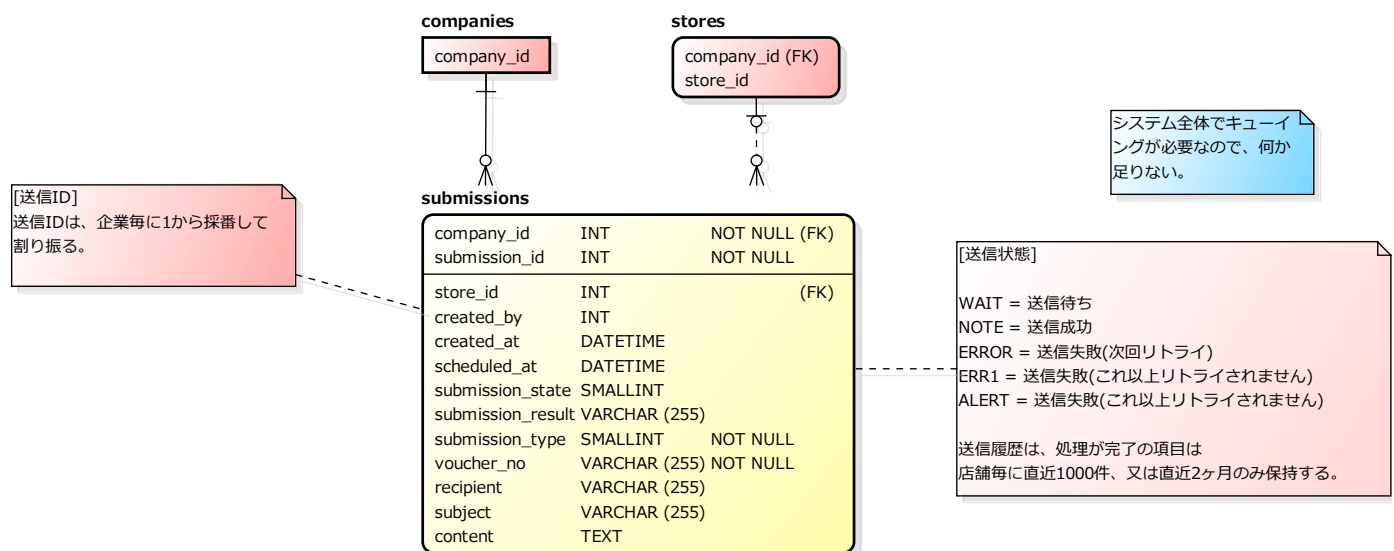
companies

company_id

stores

company_id (FK)
store_id

システム全体でキューイングが必要なので、何か足りない。

[送信ID]
送信IDは、企業毎に1から採番して割り振る。

submissions

| | | |
|---|---|---|
| company_id | INT | NOT NULL (FK) |
| submission_id | INT | NOT NULL |
| store_id | INT | (FK) |
| created_by | INT | |
| created_at | DATETIME | |
| scheduled_at | DATETIME | |
| submission_state | SMALLINT | |
| submission_result | VARCHAR (255) | |
| submission_type | SMALLINT | NOT NULL |
| voucher_no | VARCHAR (255) | NOT NULL |
| recipient | VARCHAR (255) | |
| subject | VARCHAR (255) | |
| content | TEXT | |

[送信状態]

WAIT = 送信待ち
NOTE = 送信成功
ERROR = 送信失敗(次回リトライ)
ERR1 = 送信失敗(これ以上リトライされません)
ALERT = 送信失敗(これ以上リトライされません)

送信履歴は、処理が完了の項目は
店舗毎に直近1000件、又は直近2ヶ月のみ保持する。